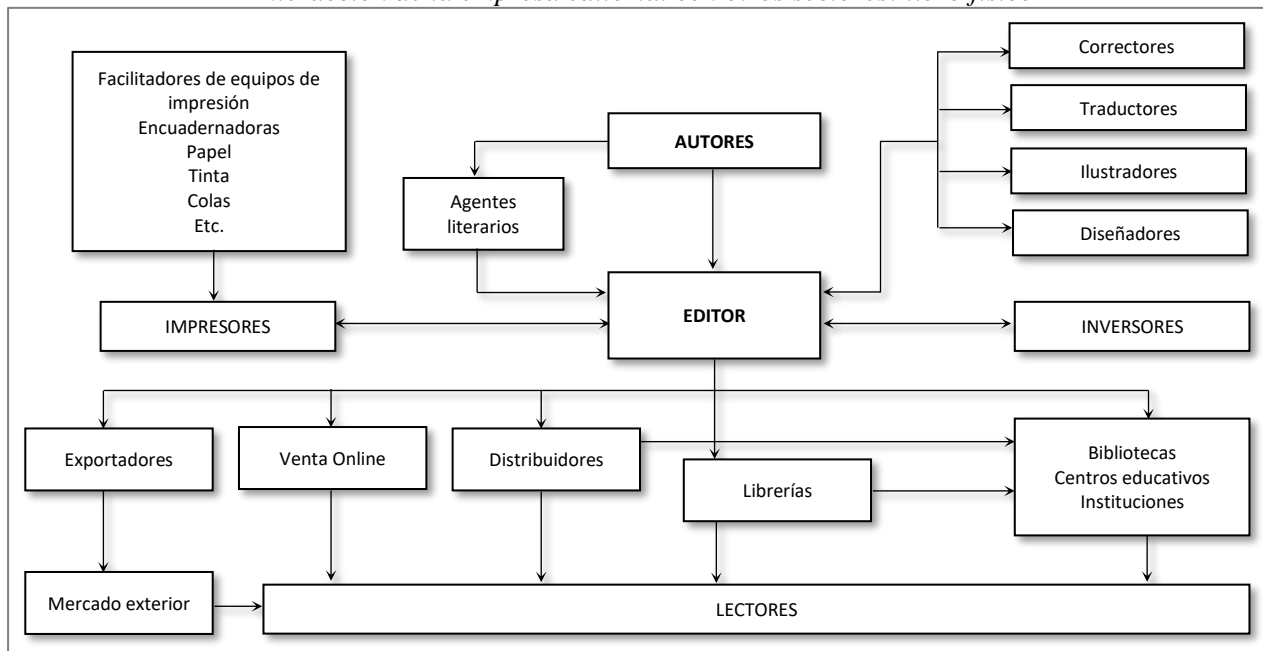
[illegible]

Facilitadores de equipos de impresión
Encuadernadoras
Papel
Tinta
Colas
Etc.

AUTORES

Correctores

Traductores

Ilustradores

Diseñadores

Agentes literarios

IMPRESORES

EDITOR

INVERSORES

Exportadores

Venta Online

Distribuidores

Librerías

Bibliotecas
Centros educativos
Instituciones

Mercado exterior

LECTORES